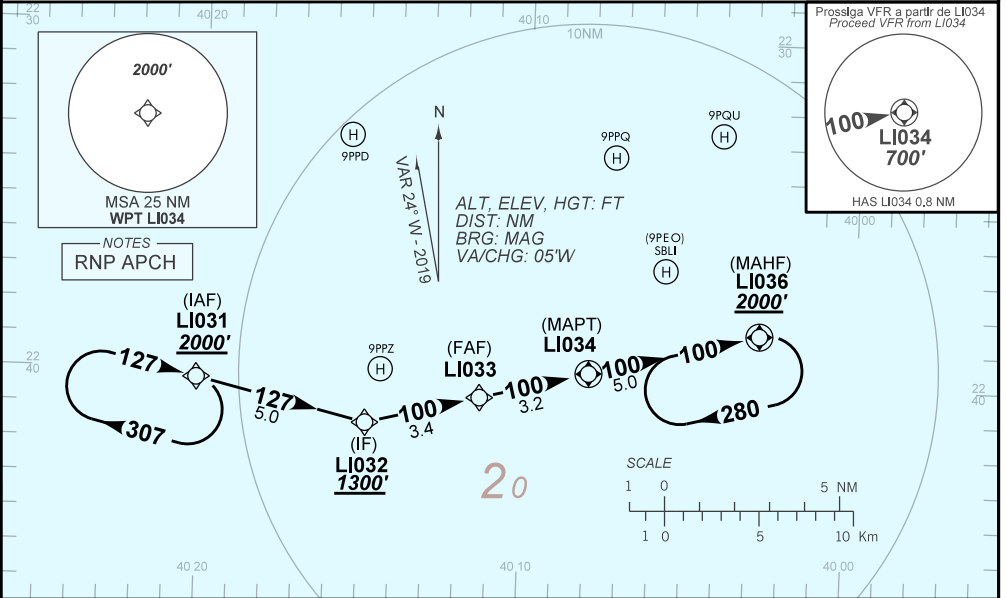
22
30

40 20

40 10

10NM

Prossiga VFR a partir de LI034
Proceed VFR from LI034

22
30

2000'

MSA 25 NM
WPT LI034

NOTES
RNP APCH

N

VAR 24° W - 2019

H
9PPD

ALT, ELEV, HGT: FT
DIST: NM
BRG: MAG
VA/CHG: 05'W

9PPQ
H

9PQU
H

100
LI034
700'

HAS LI034 0,8 NM

40 00

(9PEO)
SBLI
H

(MAHF)
LI036
2000'

(IAF)
LI031
2000'

22
40

9PPZ
H

(FAF)
LI033

(MAPT)
LI034

127

127
5.0

307

(IF)
LI032
1300'

100
3.4

100
3.2

100
5.0

100

280

22
40

2 0

SCALE
1 0 5 NM
1 0 5 10 Km

40 20

40 10

40 00